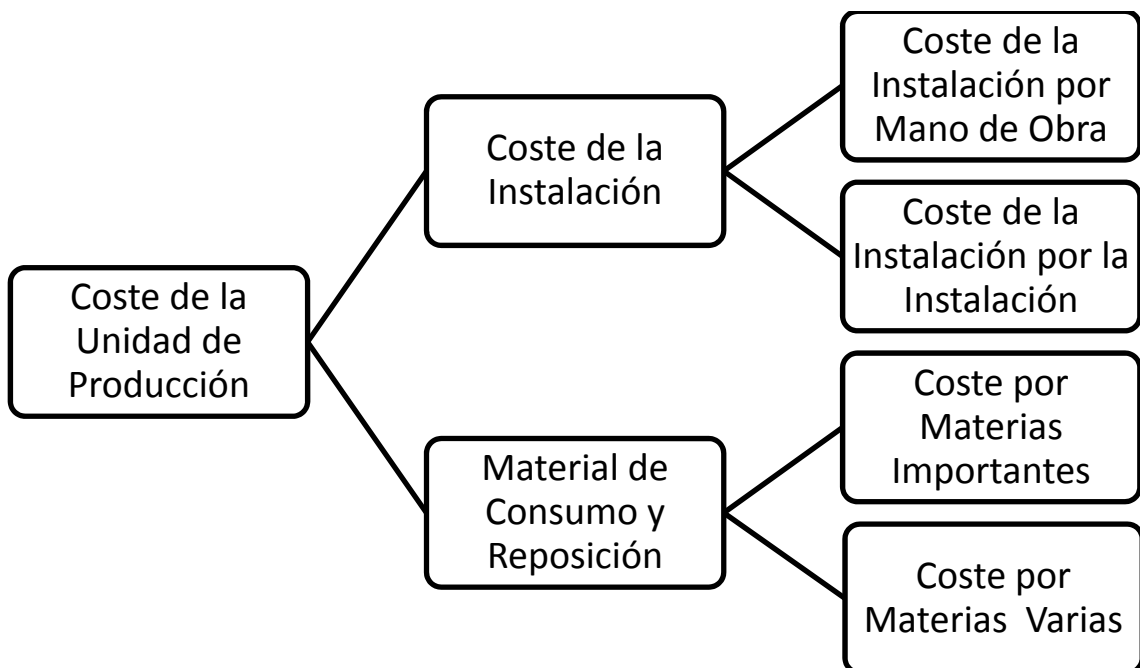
Coste de la Unidad de Producción

Coste de la Instalación

Coste de la Instalación por Mano de Obra

Coste de la Instalación por la Instalación

Material de Consumo y Reposición

Coste por Materias Importantes

Coste por Materias Varias